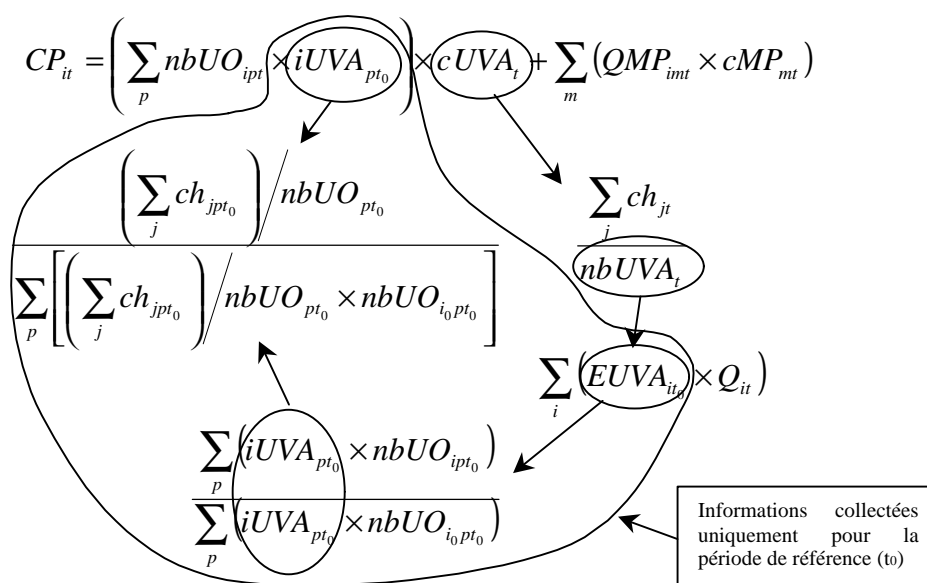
$CP_{it} = \left( \sum_{p} nbUO_{ipt} \times iUVA_{pt_0} \right) \times cUVA_t + \sum_{m} \left( QMP_{imt} \times cMP_{mt} \right)$

$\frac{\left( \sum_{j} ch_{jpt_0} \right) / nbUO_{pt_0}}{\sum_{p} \left[ \left( \sum_{j} ch_{jpt_0} \right) / nbUO_{pt_0} \times nbUO_{i_0 pt_0} \right]}$

$\frac{\sum_{j} ch_{jt}}{nbUVA_t}$

$\sum_{i} \left( EUVA_{it_0} \times Q_{it} \right)$

$\frac{\sum_{p} \left( iUVA_{pt_0} \times nbUO_{ipt_0} \right)}{\sum_{p} \left( iUVA_{pt_0} \times nbUO_{i_0 pt_0} \right)}$

Informations collectées uniquement pour la période de référence (t0)